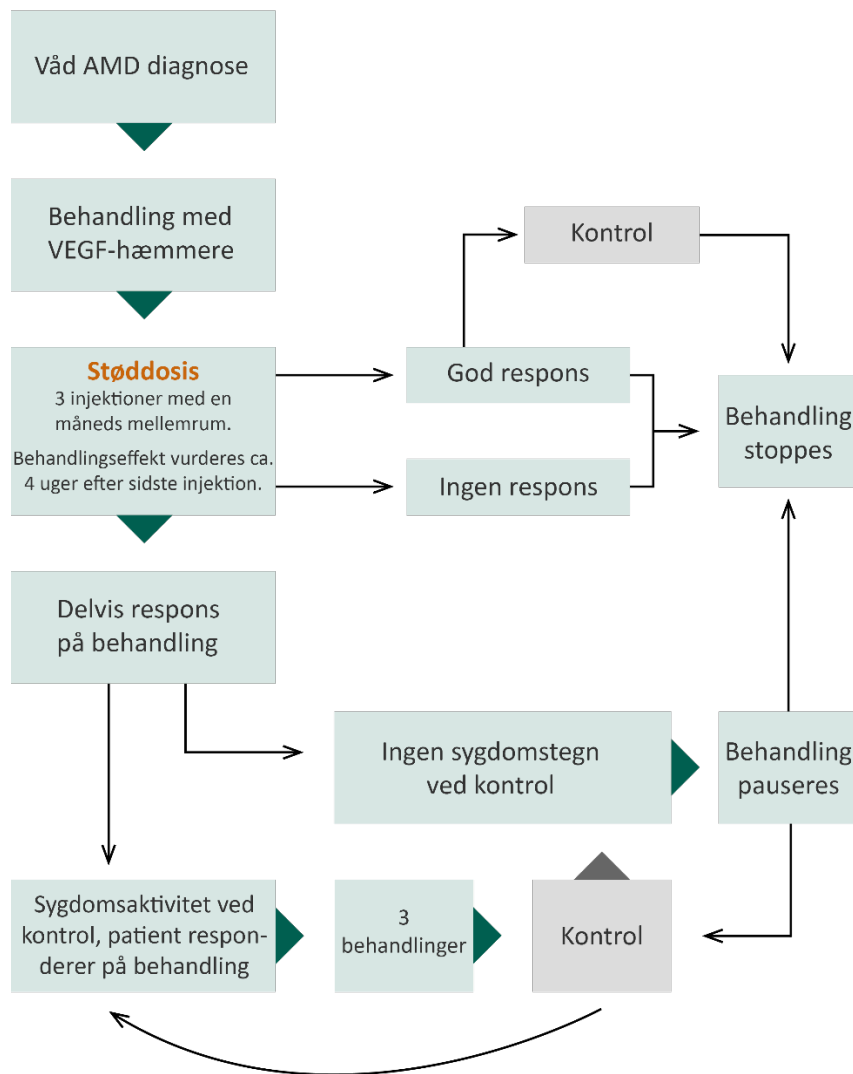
Våd AMD diagnose

Behandling med VEGF-hæmmere

Kontrol

Støddosis
3 injektioner med en måneds mellemrum.
Behandlingseffekt vurderes ca. 4 uger efter sidste injektion.

God respons

Behandling stoppes

Ingen respons

Delvis respons på behandling

Ingen sygdomstegn ved kontrol

Behandling pauseres

Sygdomsaktivitet ved kontrol, patient responderer på behandling

3 behandlinger

Kontrol